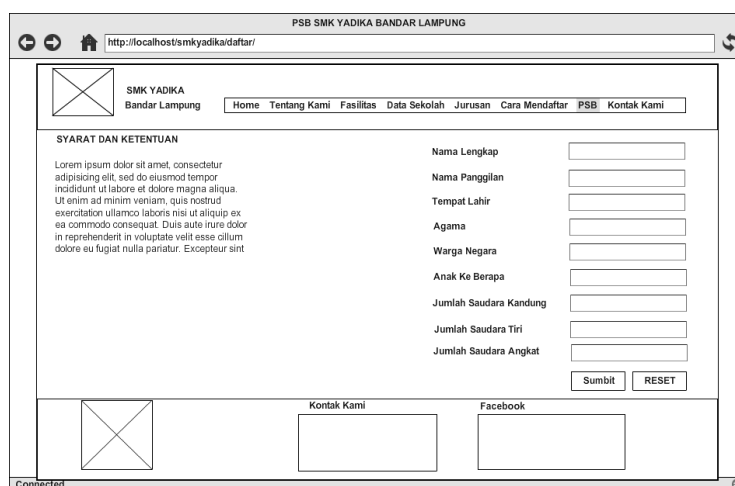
PSB SMK YADIKA BANDAR LAMPUNG

http://localhost/smkyadika/daftar/

SMK YADIKA
Bandar Lampung

Home Tentang Kami Fasilitas Data Sekolah Jurusan Cara Mendaftar PSB Kontak Kami

SYARAT DAN KETENTUAN

Lorem ipsum dolor sit amet, consectetur adipisicing elit, sed do eiusmod tempor incididunt ut labore et dolore magna aliqua. Ut enim ad minim veniam, quis nostrud exercitation ullamco laboris nisi ut aliquip ex ea commodo consequat. Duis aute irure dolor in reprehenderit in voluptate velit esse cillum dolore eu fugiat nulla pariatur. Excepteur sint

Nama Lengkap
Nama Panggilan
Tempat Lahir
Agama
Warga Negara
Anak Ke Berapa
Jumlah Saudara Kandung
Jumlah Saudara Tiri
Jumlah Saudara Angkat

Sumbit
RESET

Kontak Kami
Facebook

Connected